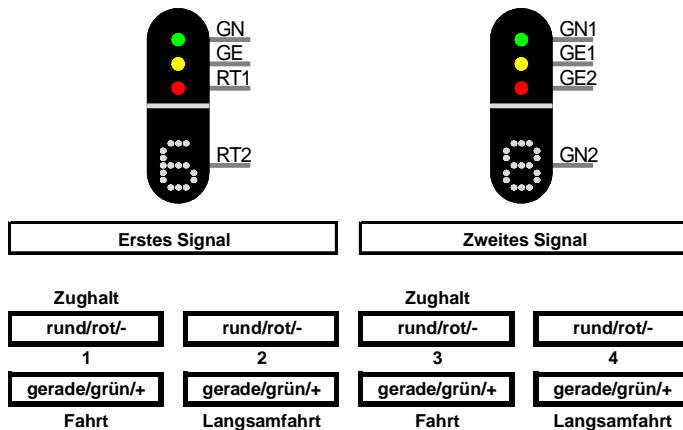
GN
GE
RT1
RT2

GN1
GE1
GE2
GN2

Erstes Signal

Zweites Signal

Zughalt
rund/rot/-
1
gerade/grün/+
Fahrt

rund/rot/-
2
gerade/grün/+
Langsamfahrt

Zughalt
rund/rot/-
3
gerade/grün/+
Fahrt

rund/rot/-
4
gerade/grün/+
Langsamfahrt